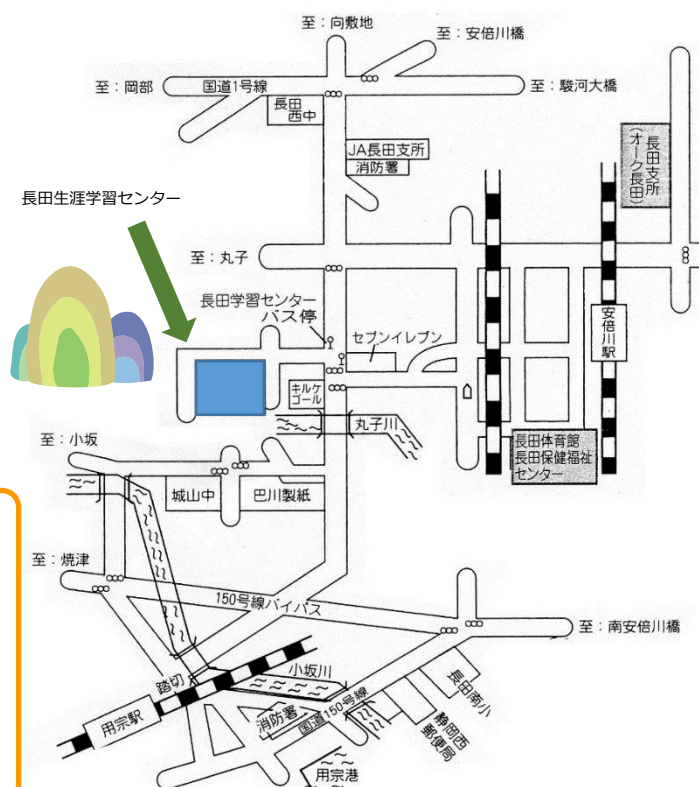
至：向敷地
至：安倍川橋
至：岡部
国道1号線
至：駿河大橋
長田西中
JA長田支所
消防署
長田支所（オーク長田）
長田生涯学習センター
至：丸子
長田学習センター
バス停
セブンイレブン
安倍川駅
キルケゴール
丸子川
長田体育館
長田保健福祉センター
至：小坂
城山中
巴川製紙
至：焼津
150号線バイパス
至：南安倍川橋
小坂川
踏切
用宗駅
消防署
国道150号線
長田南小
静岡西郵便局
用宗港